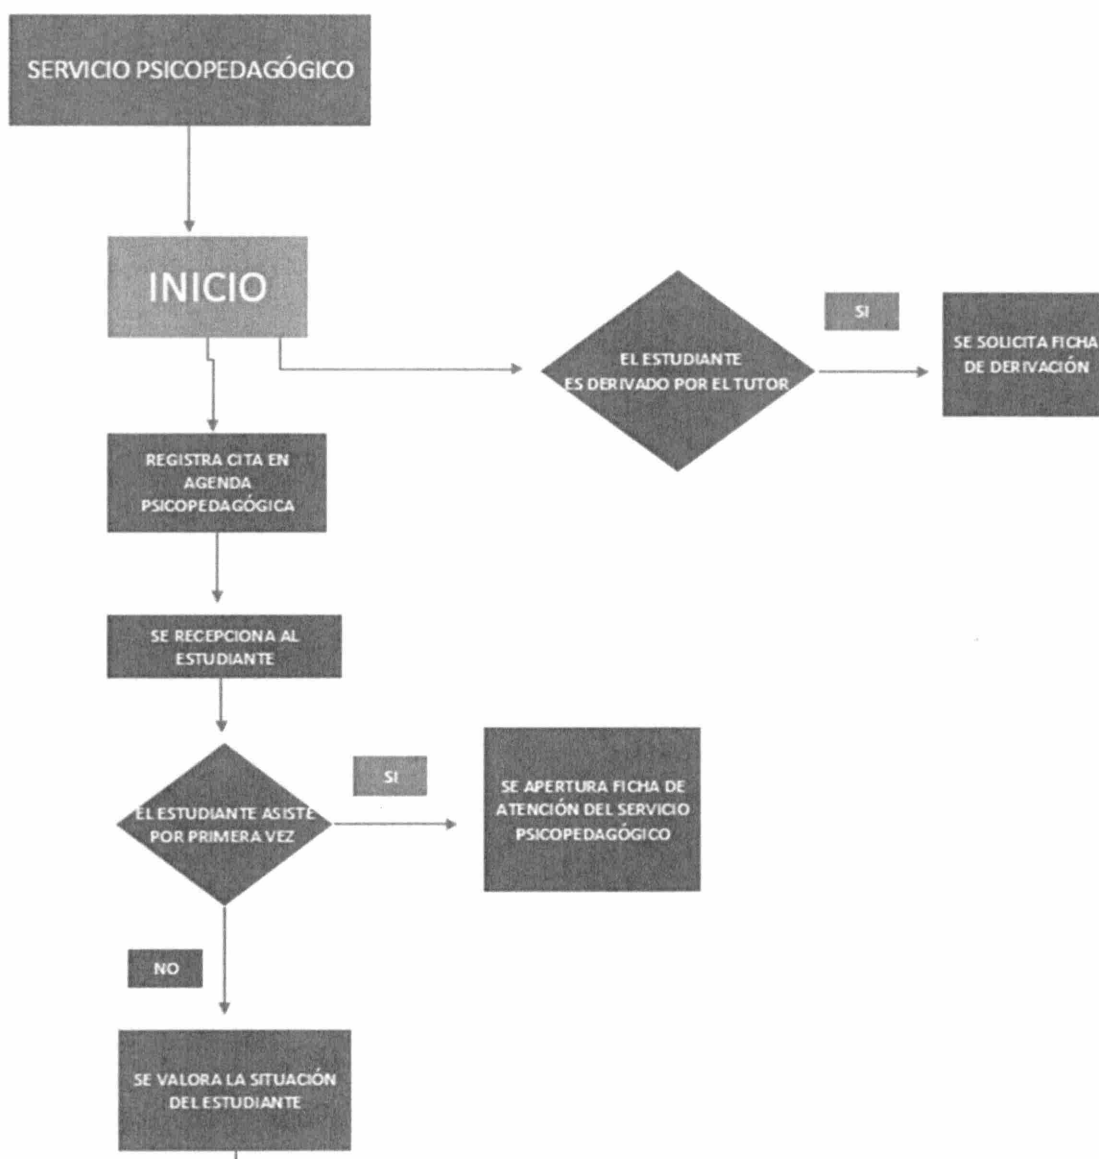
SERVICIO PSICOPEDAGÓGICO

INICIO

EL ESTUDIANTE ES DERIVADO POR EL TUTOR

SI

SE SOLICITA FICHA DE DERIVACIÓN

REGISTRA CITA EN AGENDA PSICOPEDAGÓGICA

SE RECEPCIONA AL ESTUDIANTE

EL ESTUDIANTE ASISTE POR PRIMERA VEZ

SI

SE APERTURA FICHA DE ATENCIÓN DEL SERVICIO PSICOPEDAGÓGICO

NO

SE VALORA LA SITUACIÓN DEL ESTUDIANTE